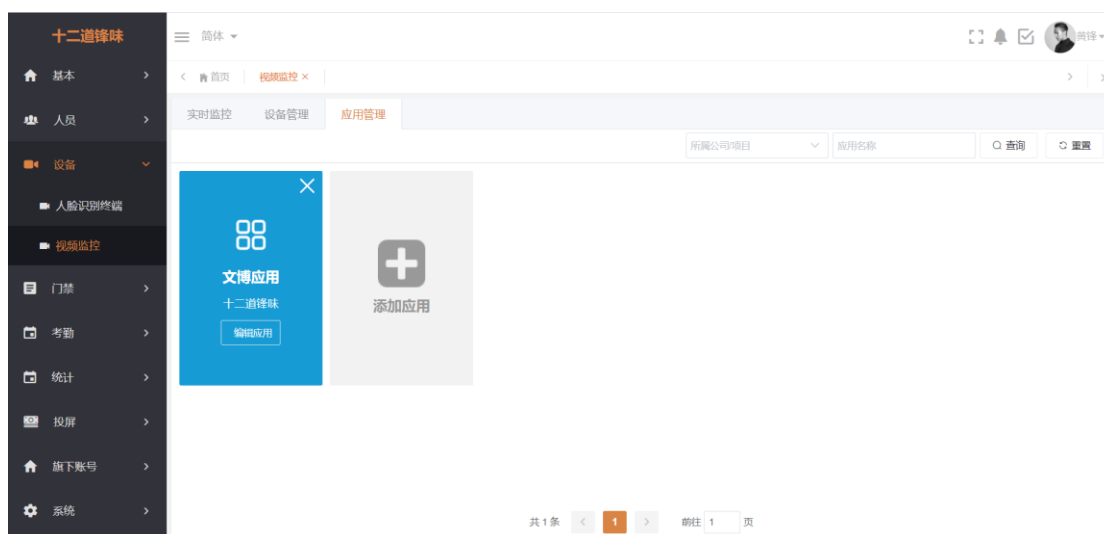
十二道锋味

基本

人员

设备

人脸识别终端

视频监控

门禁

考勤

统计

投屏

旗下账号

系统

简体

黄锌

首页
视频监控 ×

实时监控
设备管理
应用管理

所属公司项目
应用名称
查询
重置

文博应用
十二道锋味
编辑应用

添加应用

共 1 条
1
前往 1 页